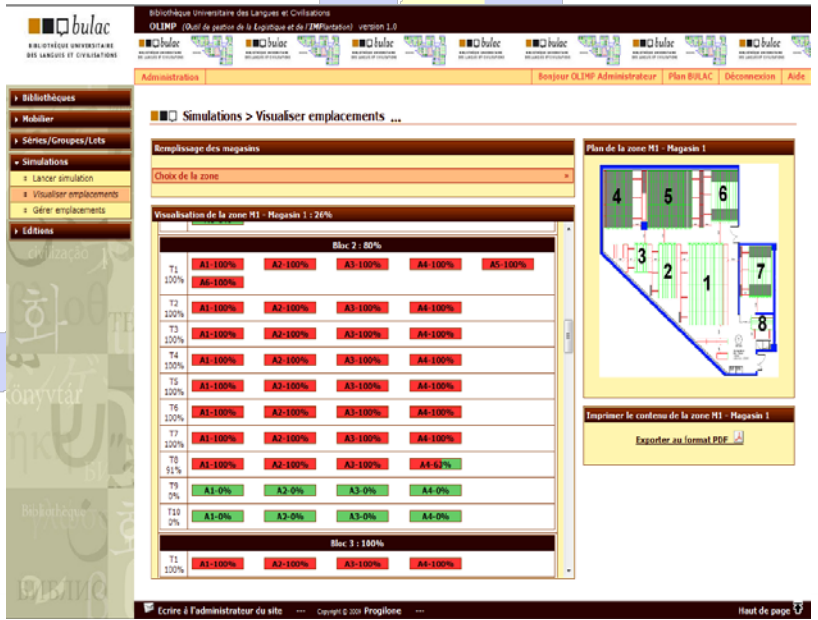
bulac
BIBLIOTHÈQUE UNIVERSITAIRE DES LANGUES ET CIVILISATIONS

Bibliothèque Universitaire des Langues et Civilisations
OLIMP (Outil de gestion de la Logistique et de l'IMPlantation) version 1.0

Administration

Bonjour OLIMP Administrateur | Plan BULAC | Déconnexion | Aide

Bibliothèques
Mobilier
Séries/Groupes/Lots
Simulations
Lancer simulation
Visualiser emplacements
Gérer emplacements
Editions

Simulations > Visualiser emplacements ...

Remplissage des magasins

Choix de la zone

Visualisation de la zone M1 - Magasin 1 : 26%

Bloc 2 : 80%

| | | | | | |
|---|---|---|---|---|---|
| T1 100% | A1-100% | A2-100% | A3-100% | A4-100% | A5-100% |
| | A6-100% | | | | |
| T2 100% | A1-100% | A2-100% | A3-100% | A4-100% | |
| T3 100% | A1-100% | A2-100% | A3-100% | A4-100% | |
| T4 100% | A1-100% | A2-100% | A3-100% | A4-100% | |
| T5 100% | A1-100% | A2-100% | A3-100% | A4-100% | |
| T6 100% | A1-100% | A2-100% | A3-100% | A4-100% | |
| T7 100% | A1-100% | A2-100% | A3-100% | A4-100% | |
| T8 91% | A1-100% | A2-100% | A3-100% | A4-63% | |
| T9 0% | A1-0% | A2-0% | A3-0% | A4-0% | |
| T10 0% | A1-0% | A2-0% | A3-0% | A4-0% | |

Bloc 3 : 100%

| | | | | |
|---|---|---|---|---|
| T1 100% | A1-100% | A2-100% | A3-100% | A4-100% |

Plan de la zone M1 - Magasin 1

4 5 6 3 2 1 7 8

Imprimer le contenu de la zone M1 - Magasin 1

Exporter au format PDF

Ecrire à l'administrateur du site --- Copyright © 2009 Progilone ---

Haut de page